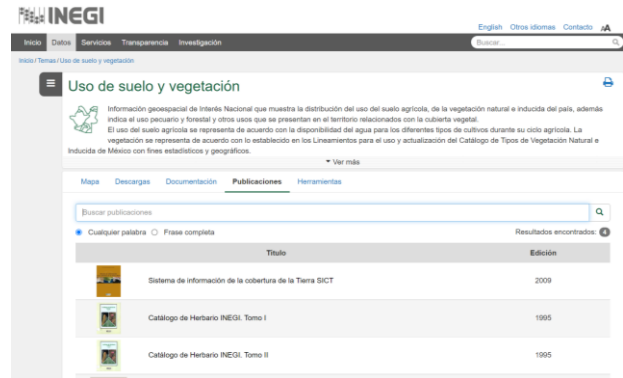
INEGI

English Otros idiomas Contacto AA

Inicio Datos Servicios Transparencia Investigación Buscar...

Inicio / Temas / Uso de suelo y vegetación

Uso de suelo y vegetación

Información geoespacial de Interés Nacional que muestra la distribución del uso del suelo agrícola, de la vegetación natural e inducida del país, además indica el uso pecuario y forestal y otros usos que se presentan en el territorio relacionados con la cubierta vegetal.
El uso del suelo agrícola se representa de acuerdo con la disponibilidad del agua para los diferentes tipos de cultivos durante su ciclo agrícola. La vegetación se representa de acuerdo con lo establecido en los Lineamientos para el uso y actualización del Catálogo de Tipos de Vegetación Natural e Inducida de México con fines estadísticos y geográficos.

▾ Ver más

Mapa Descargas Documentación Publicaciones Herramientas

Buscar publicaciones

Cualquier palabra Frase completa Resultados encontrados: 4

| | Título | Edición |
|---|---|---|
| | Sistema de información de la cobertura de la Tierra SICT | 2009 |
| | Catálogo de Herbario INEGI. Tomo I | 1995 |
| | Catálogo de Herbario INEGI. Tomo II | 1995 |